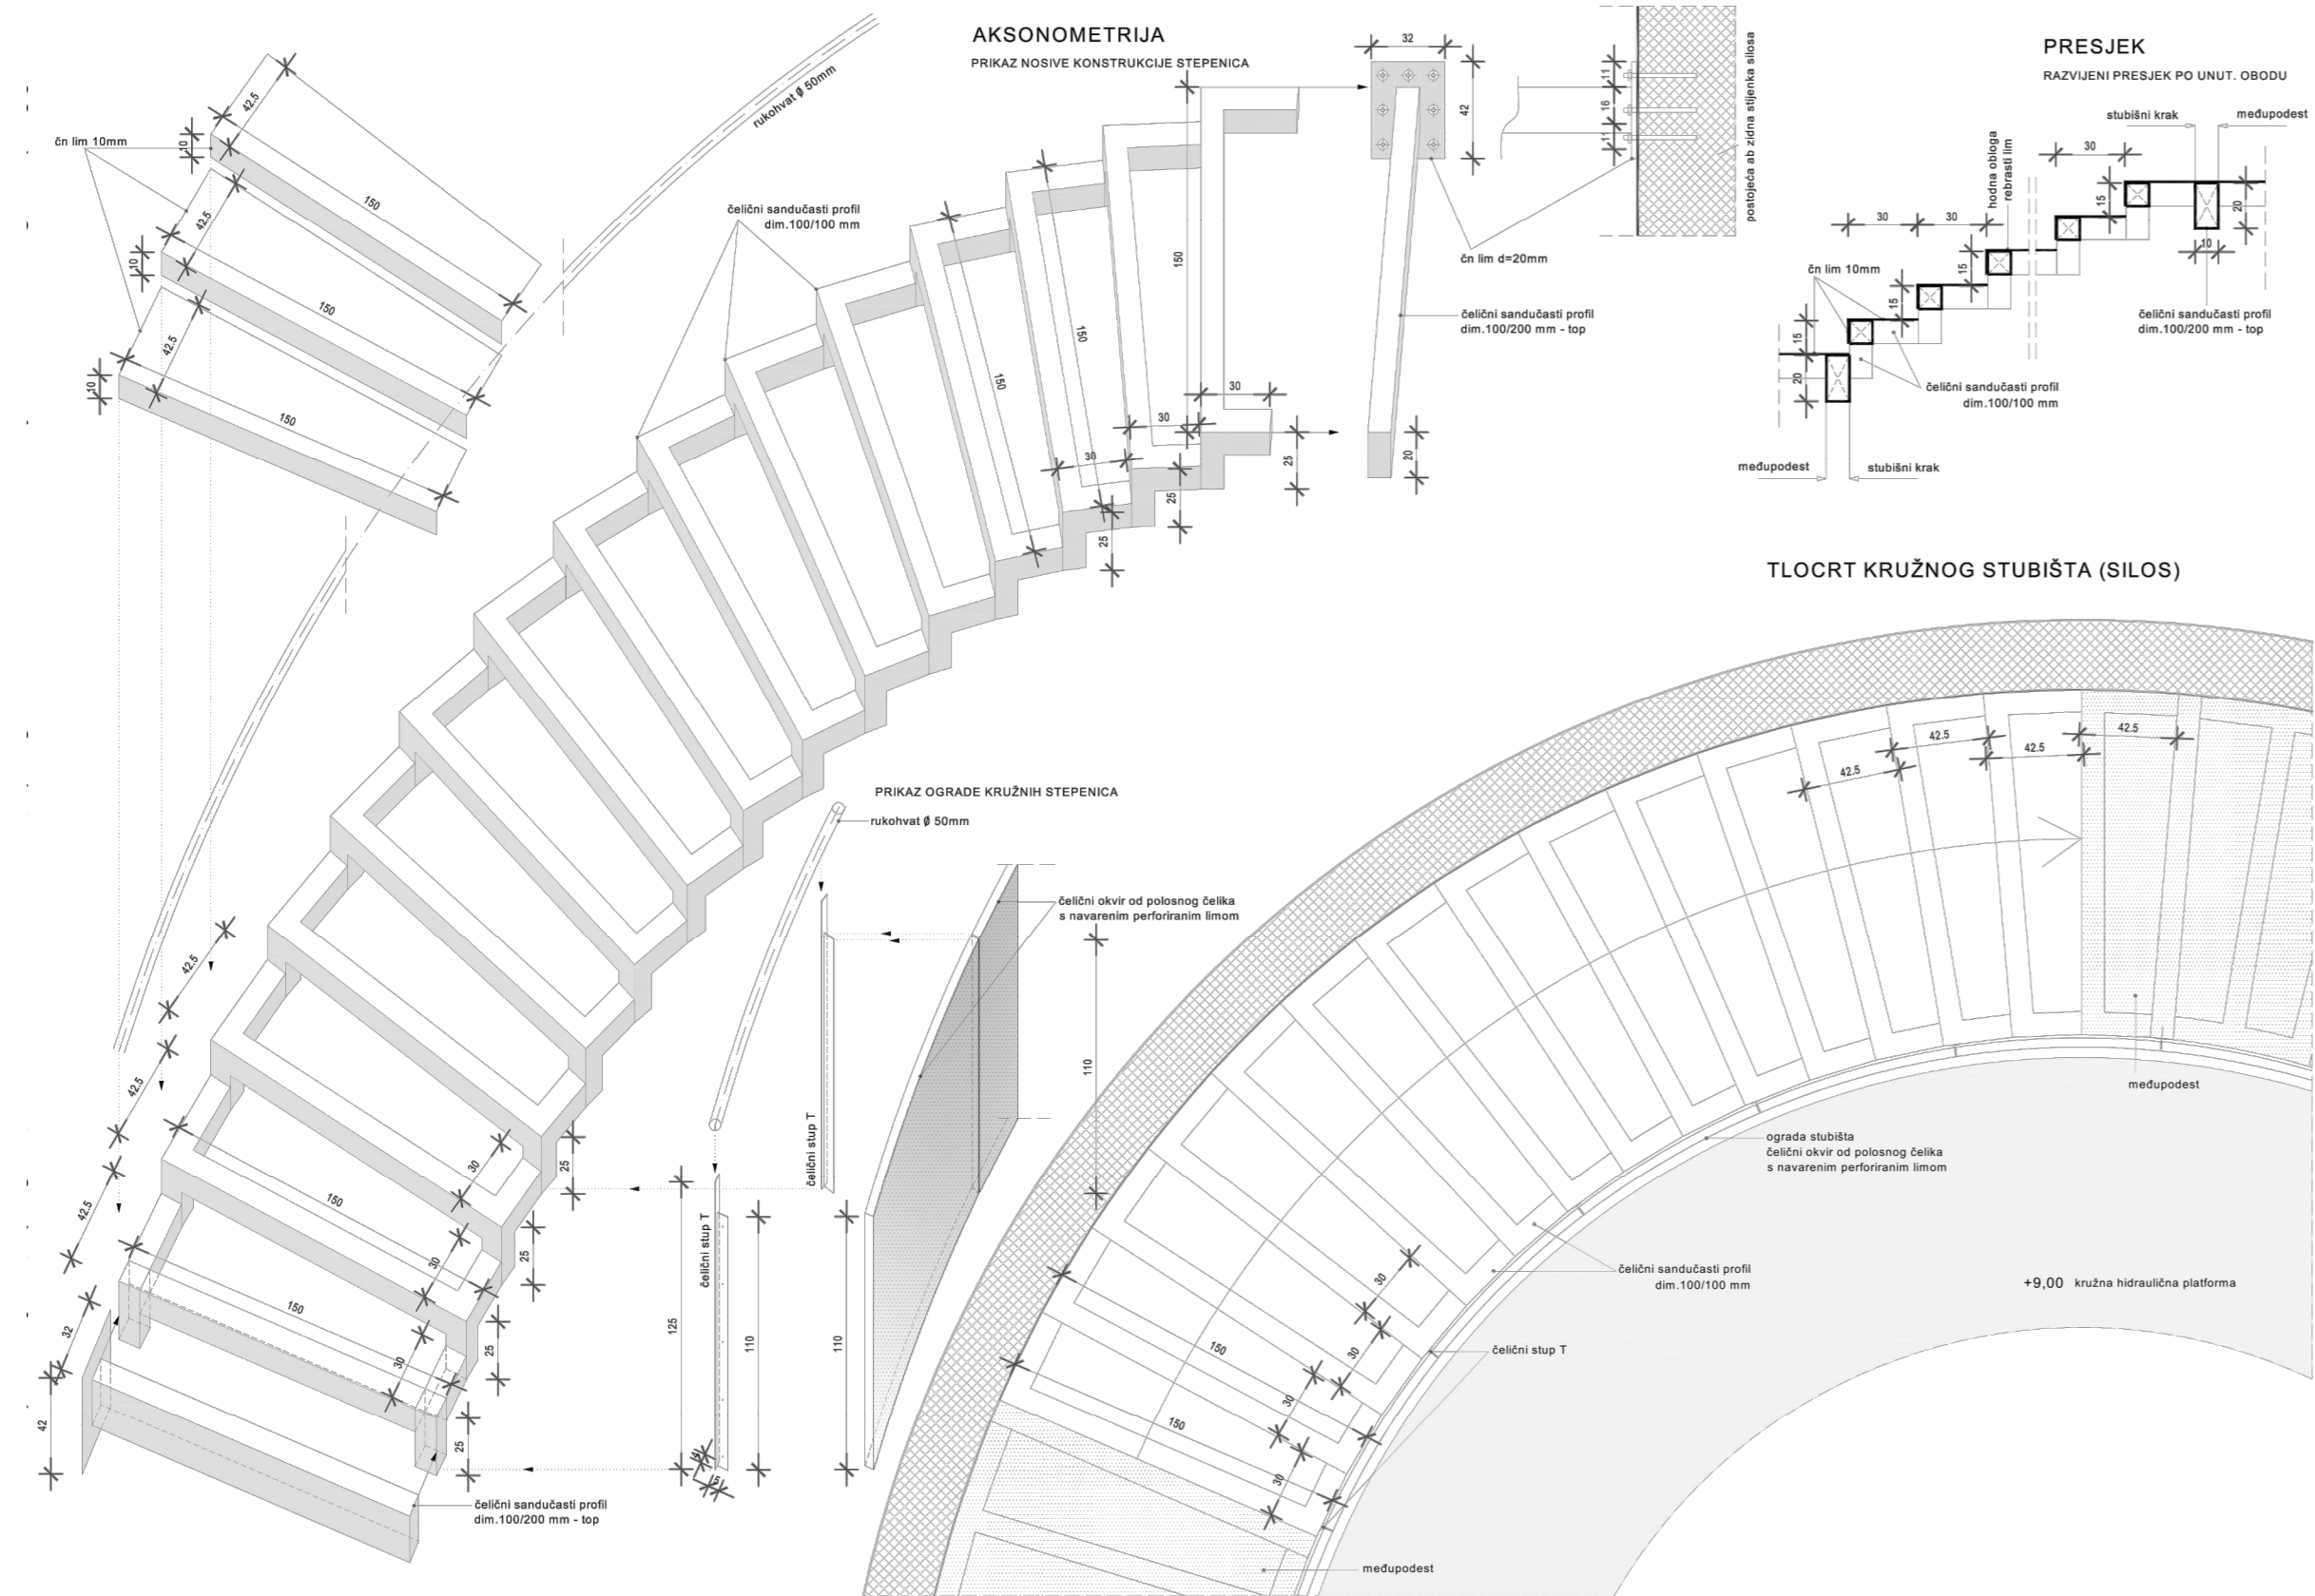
AKSONOMETRIJA

PRIKAZ NOSIVE KONSTRUKCIJE STEPENICA

PRESJEK

RAZVIJENI PRESJEK PO UNUT. OBODU

rukohvat ø 50mm

čn lim 10mm

42.5

10

150

42.5

10

150

42.5

10

150

čelični sandučasti profil dim.100/100 mm

32

42

11

16

11

postojeća ab zidna stijenka silosa

čn lim d=20mm

čelični sandučasti profil dim.100/200 mm - top

150

150

150

150

30

30

30

25

25

25

20

stubišni krak

međupodest

30

30

30

hodna obloga rebrasti lim

15

15

15

15

15

20

20

10

čn lim 10mm

čelični sandučasti profil dim.100/200 mm - top

čelični sandučasti profil dim.100/100 mm

međupodest

stubišni krak

TLOCRT KRUŽNOG STUBIŠTA (SILOS)

PRIKAZ OGRADE KRUŽNIH STEPENICA

rukohvat ø 50mm

čelični okvir od polosnog čelika s navarenim perforiranim limom

110

čelični stup T

čelični stup T

125

110

110

42.5

42.5

42.5

42.5

42.5

42.5

42.5

30

150

30

150

30

25

25

25

25

32

42

čelični sandučasti profil dim.100/200 mm - top

međupodest

ograda stubišta čelični okvir od polosnog čelika s navarenim perforiranim limom

čelični sandučasti profil dim.100/100 mm

+9,00 kružna hidraulična platforma

čelični stup T

30

30

30

30

150

150

međupodest